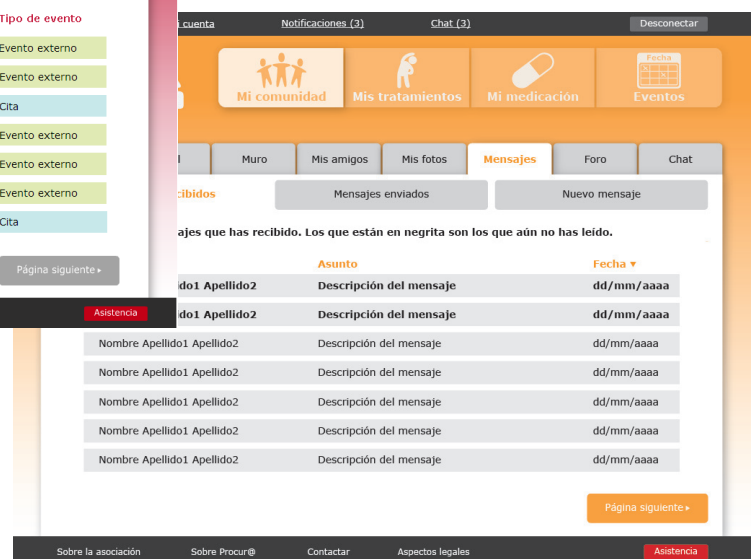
Tipo de evento
Evento externo
Evento externo
Cita
Evento externo
Evento externo
Evento externo
Cita

Página siguiente ▸

Asistencia

i cuenta Notificaciones (3) Chat (3) Desconectar

Mi comunidad Mis tratamientos Mi medicación Fecha Eventos

l Muro Mis amigos Mis fotos Mensajes Foro Chat

cibidos Mensajes enviados Nuevo mensaje

ajes que has recibido. Los que están en negrita son los que aún no has leído.

| | Asunto | Fecha ▾ |
|---|---|---|
| ido1 Apellido2 | Descripción del mensaje | dd/mm/aaaa |
| do1 Apellido2 | Descripción del mensaje | dd/mm/aaaa |
| Nombre Apellido1 Apellido2 | Descripción del mensaje | dd/mm/aaaa |
| Nombre Apellido1 Apellido2 | Descripción del mensaje | dd/mm/aaaa |
| Nombre Apellido1 Apellido2 | Descripción del mensaje | dd/mm/aaaa |
| Nombre Apellido1 Apellido2 | Descripción del mensaje | dd/mm/aaaa |
| Nombre Apellido1 Apellido2 | Descripción del mensaje | dd/mm/aaaa |

Página siguiente ▸

Sobre la asociación Sobre Procur@ Contactar Aspectos legales Asistencia